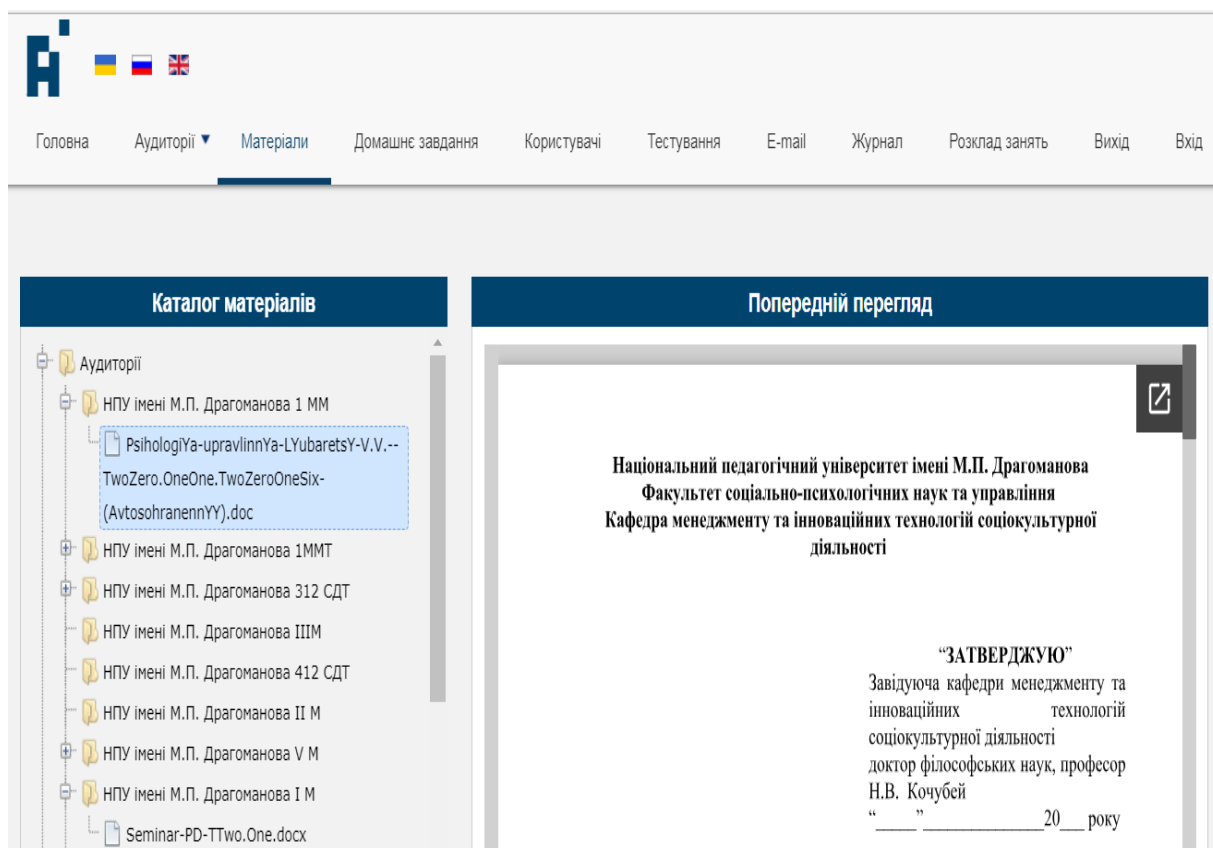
Головна Аудиторії ▼ Матеріали Домашнє завдання Користувачі Тестування E-mail Журнал Розклад занять Вихід Вхід

Каталог матеріалів

Аудиторії
НПУ імені М.П. Драгоманова 1 ММ
PsihologiYa-upravlinnYa-LYubaretsY-V.V.--TwoZero.OneOne.TwoZeroOneSix-(AvtosohranennYY).doc
НПУ імені М.П. Драгоманова 1ММТ
НПУ імені М.П. Драгоманова 312 СДТ
НПУ імені М.П. Драгоманова IIIМ
НПУ імені М.П. Драгоманова 412 СДТ
НПУ імені М.П. Драгоманова II М
НПУ імені М.П. Драгоманова V М
НПУ імені М.П. Драгоманова I М
Seminar-PD-TTwo.One.docx

Попередній перегляд

Національний педагогічний університет імені М.П. Драгоманова
Факультет соціально-психологічних наук та управління
Кафедра менеджменту та інноваційних технологій соціокультурної діяльності

"ЗАТВЕРДЖУЮ"
Завідуюча кафедри менеджменту та інноваційних технологій соціокультурної діяльності
доктор філософських наук, професор
Н.В. Кочубей
"____" _____________20___ року